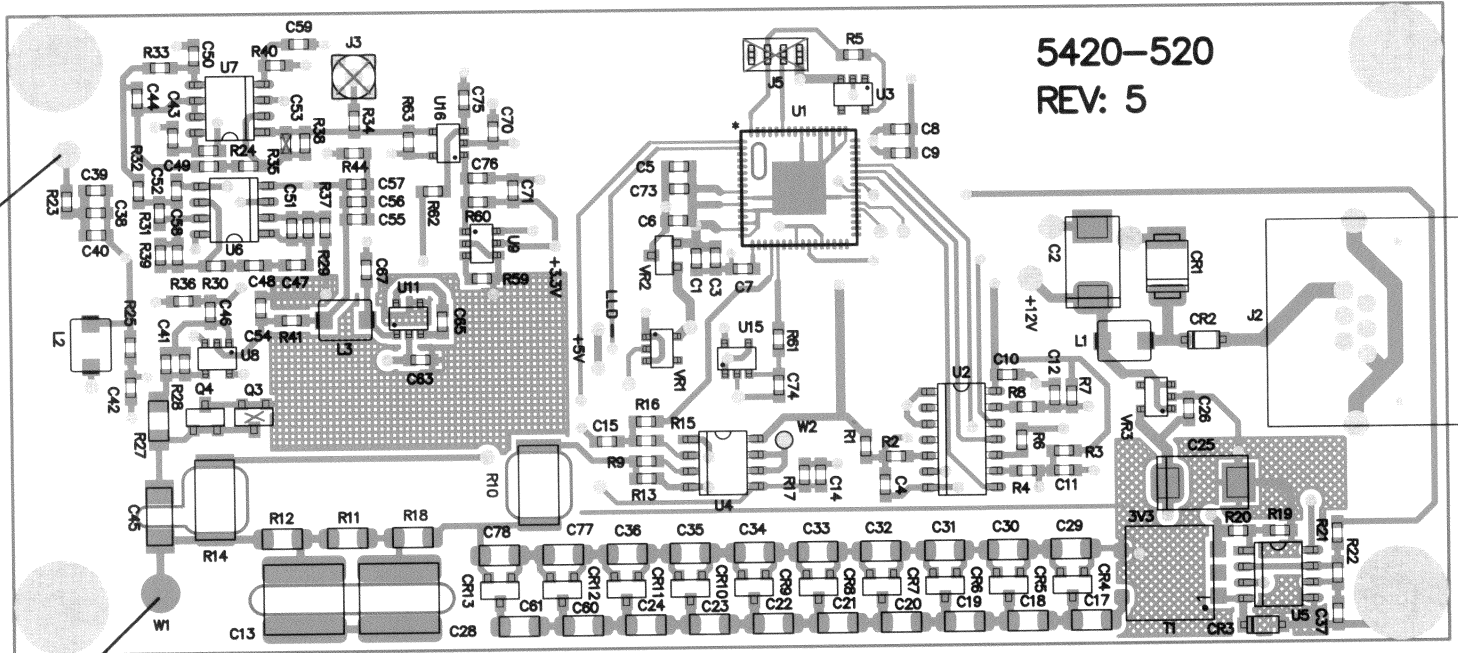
5420-520
REV: 5

C59
R33 C50 R40 J3
U7
C44 C43 C53 R34 R63 U16 C75 C70
R38
R32 C49 R24 R35
C39 C52 C51 R37 R44 C57
C38 C56 C76 C71
R23 R31 C36 C56 R62
C40 R39 U6 C55 R60
R29 U9
R36 R30 C48 C47 C67 R59
C46 U11 +3.3V
R25 C54 R41 C85
L2 C41 U8 L3
C83
C42 R28 Q4 Q3
R27
C45 R14 R12 R11 R18
W1 C13 C28
R10

J5 R5
U3
U1
C8
C9
C5
C73
C6
VR2 C1 C3 C7
LLD
+5V
VR1 U15 R61
C74
C15 R16 R15
R9 U4 W2
R13 R7 C14
R1 R2
C4

C78 C77 C36 C35 C34 C33 C32 C31 C30 C29
CR13 CR12 CR11 CR10 CR9 CR8 CR7 CR6 CR5 CR4
C61 C60 C24 C23 C22 C21 C20 C19 C18 C17

C2 CR1
+12V
L1 CR2 J2
C10 C12
U2 R8 R7
R6
R3
R4 C11
VR3 C26
C25
3V3 R20 R19 R21 R22
T1 CR3 U5 C37